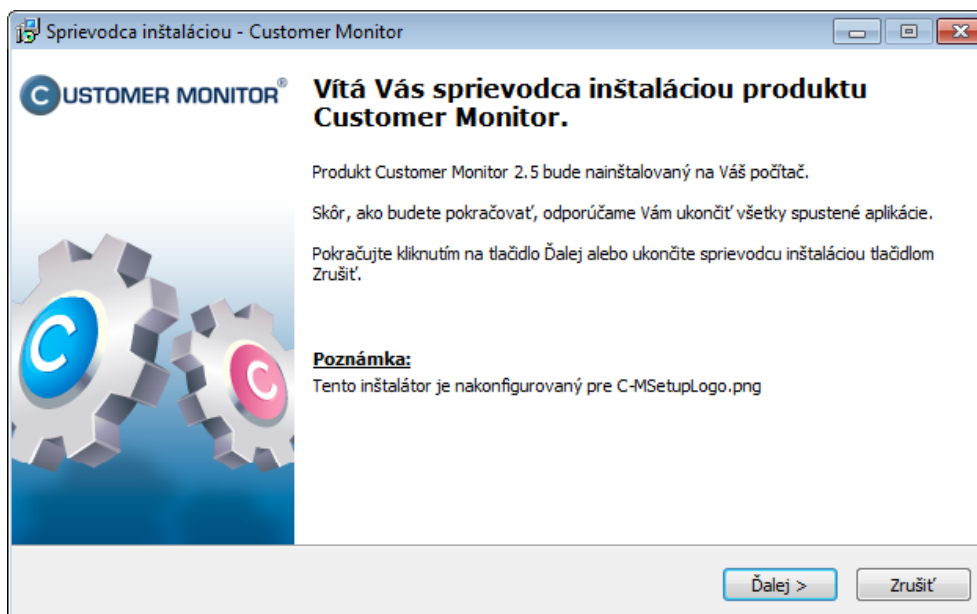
Sprievodca inštaláciou - Customer Monitor

CUSTOMER MONITOR®

Vítá Vás sprievodca inštaláciou produktu Customer Monitor.

Produkt Customer Monitor 2.5 bude nainštalovaný na Váš počítač.

Skôr, ako budete pokračovať, odporúčame Vám ukončiť všetky spustené aplikácie.

Pokračujte kliknutím na tlačidlo Ďalej alebo ukončite sprievodcu inštaláciou tlačidlom Zrušiť.

Poznámka:
Tento inštalátor je nakonfigurovaný pre C-MSetupLogo.png

Ďalej >
Zrušiť